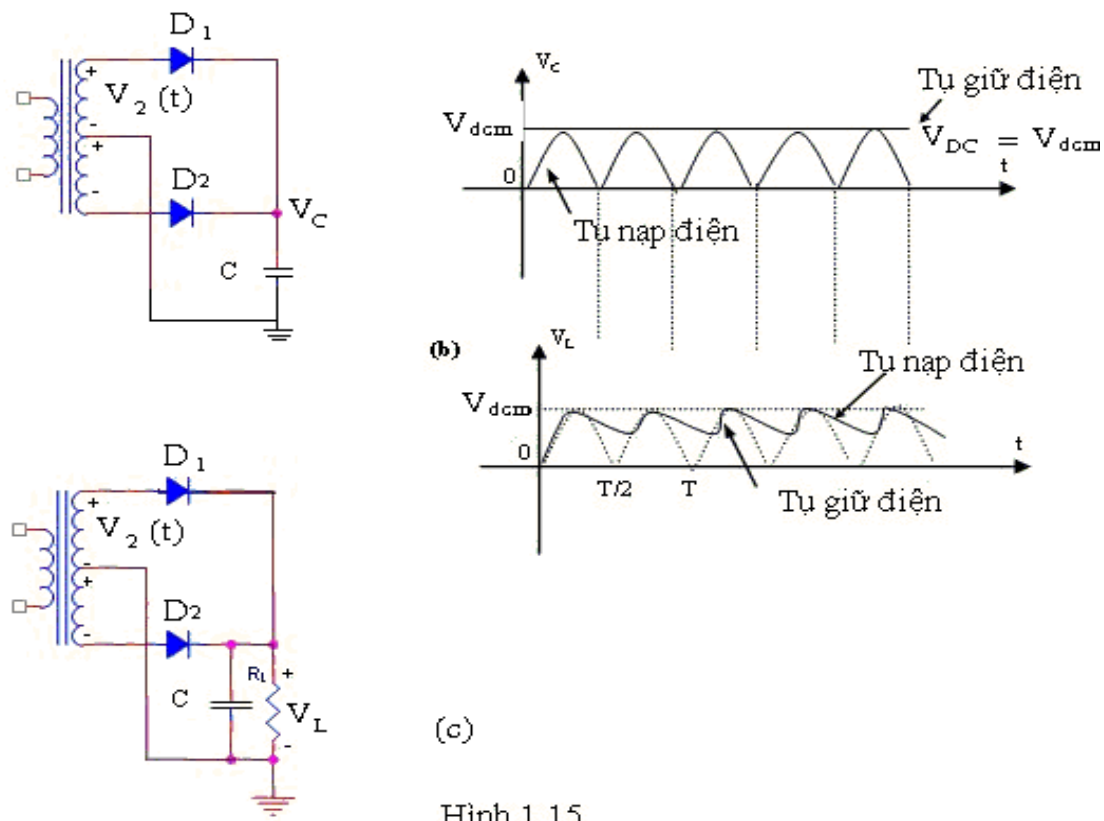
D 1
+
V 2 (t)
-
+
-
D2
$V_C$
C

$V_c$
Tụ giữ điện
$V_{dcm}$
$V_{DC} = V_{dcm}$
t
0
Tụ nạp điện

(b)
$V_L$
Tụ nạp điện
$V_{dcm}$
t
0
T/2
T
Tụ giữ điện

D 1
+
V 2 (t)
-
+
-
D2
$R_L$
+
C
$V_L$
-

(c)

Hình 1.15